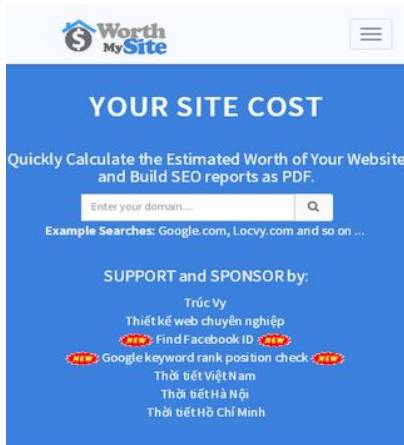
Worth My Site

YOUR SITE COST

Quickly Calculate the Estimated Worth of Your Website and Build SEO reports as PDF.

Enter your domain....

Example Searches: Google.com, Locvy.com and so on ...

SUPPORT and SPONSOR by:

Trúc Vy

Thiết kế web chuyên nghiệp

NEW Find Facebook ID NEW

NEW Google keyword rank position check NEW

Thời tiết Việt Nam

Thời tiết Hà Nội

Thời tiết Hồ Chí Minh